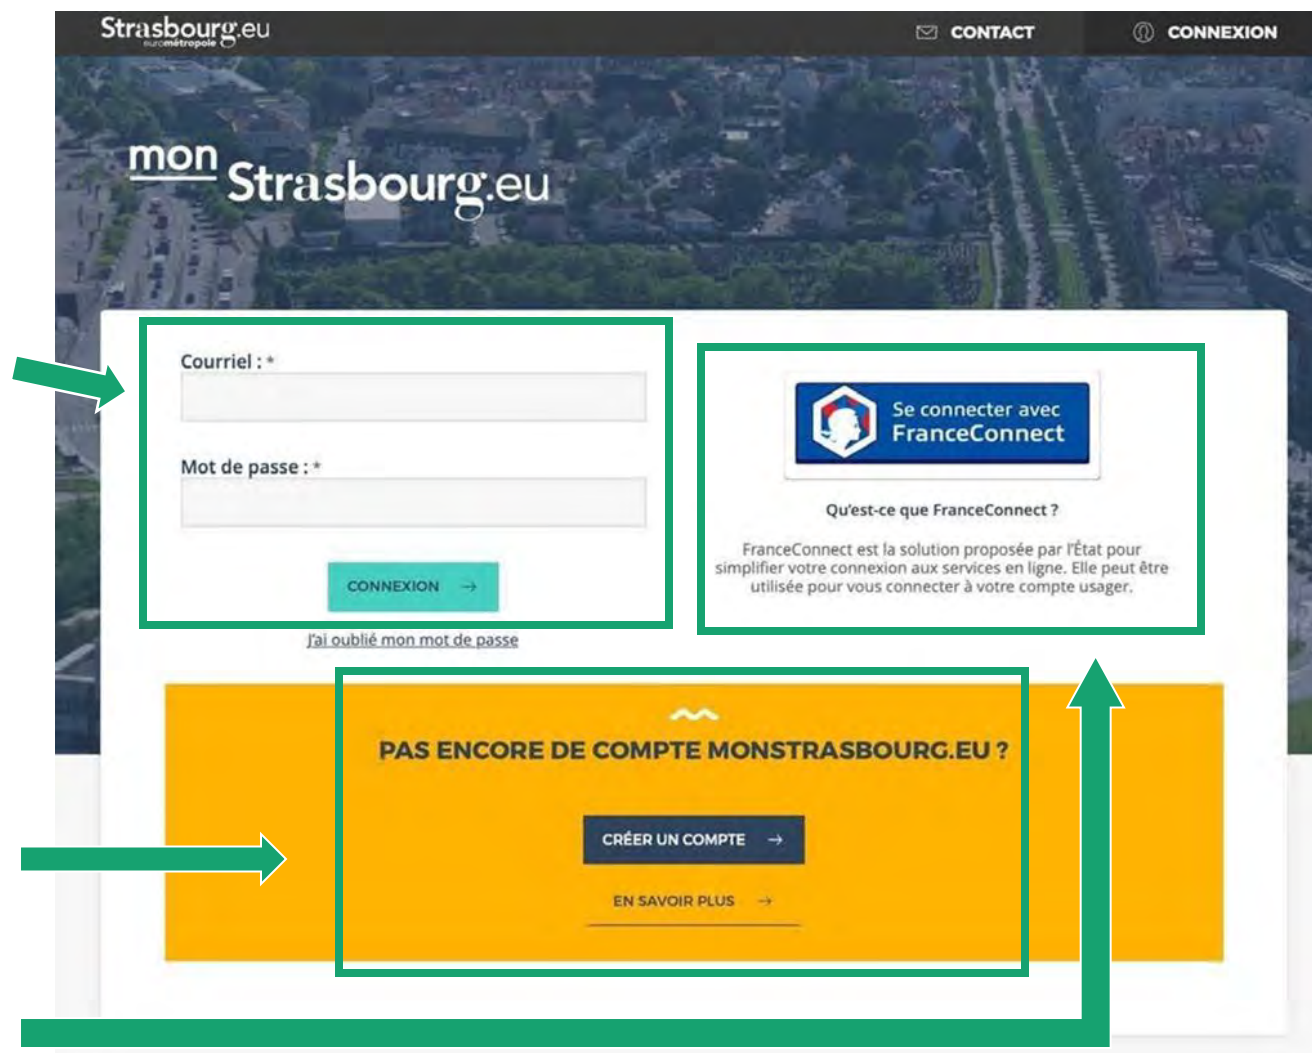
Strasbourg.eu
eurométropole

CONTACT

CONNEXION

mon Strasbourg.eu

Courriel : *

Mot de passe : *

CONNEXION →

J'ai oublié mon mot de passe

Se connecter avec FranceConnect

Qu'est-ce que FranceConnect ?

FranceConnect est la solution proposée par l'État pour simplifier votre connexion aux services en ligne. Elle peut être utilisée pour vous connecter à votre compte usager.

PAS ENCORE DE COMPTE MONSTRASBOURG.EU ?

CRÉER UN COMPTE →

EN SAVOIR PLUS →